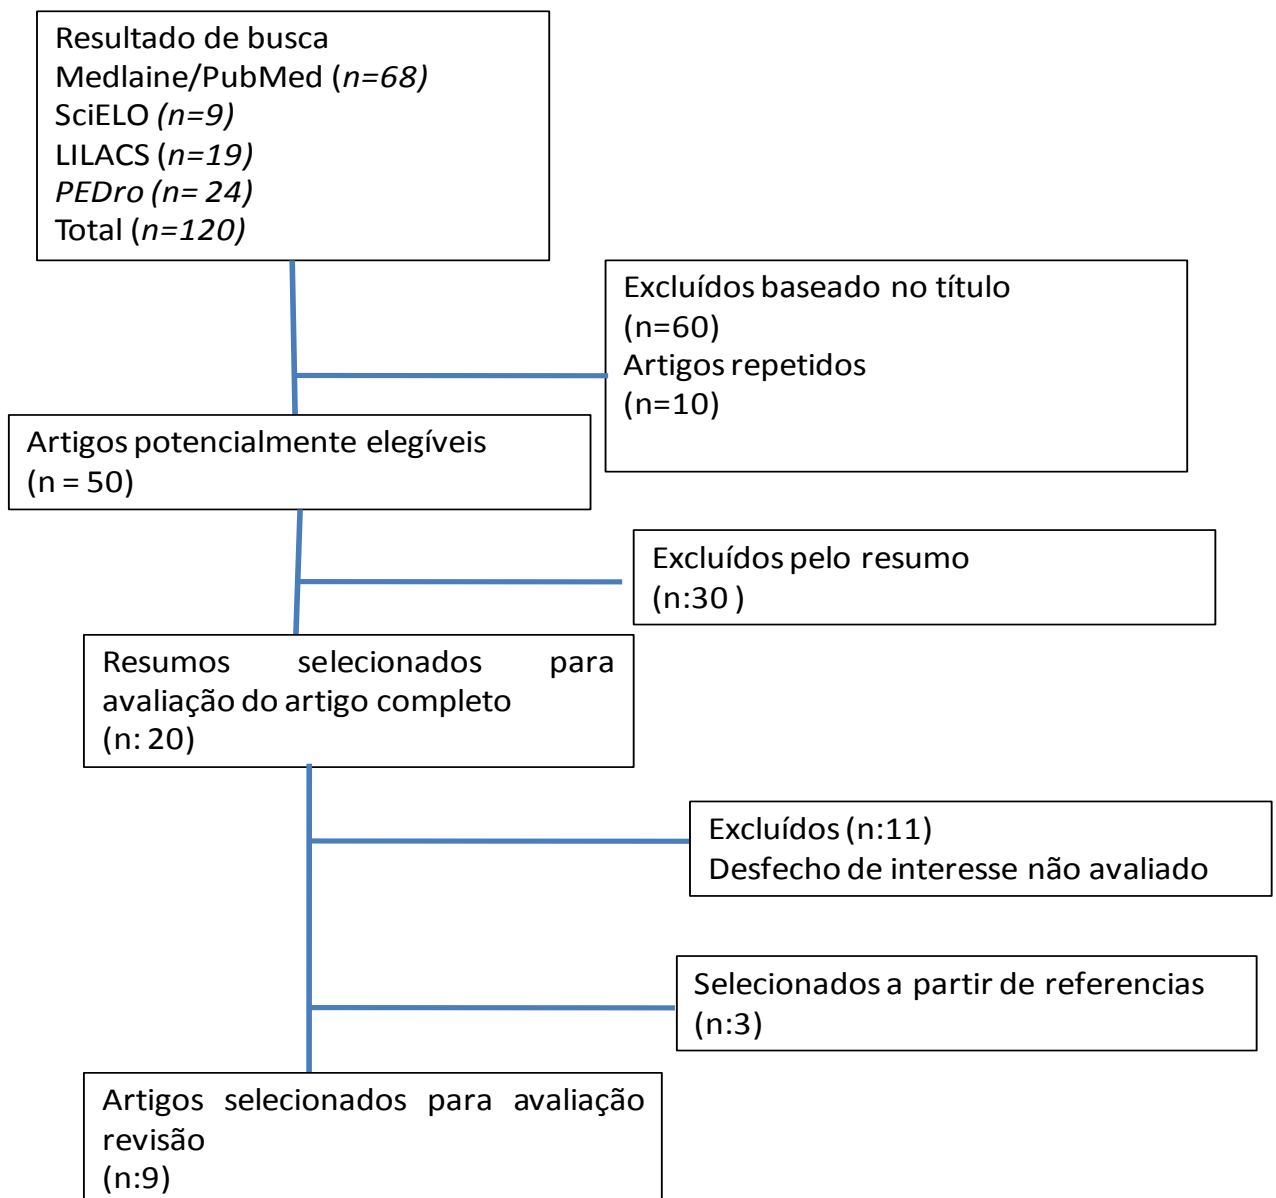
Resultado de busca
Medlaine/PubMed (n=68)
SciELO (n=9)
LILACS (n=19)
PEDro (n= 24)
Total (n=120)

Excluídos baseado no título
(n=60)
Artigos repetidos
(n=10)

Artigos potencialmente elegíveis
(n = 50)

Excluídos pelo resumo
(n:30 )

Resumos selecionados para avaliação do artigo completo
(n: 20)

Excluídos (n:11)
Desfecho de interesse não avaliado

Selecionados a partir de referencias
(n:3)

Artigos selecionados para avaliação revisão
(n:9)